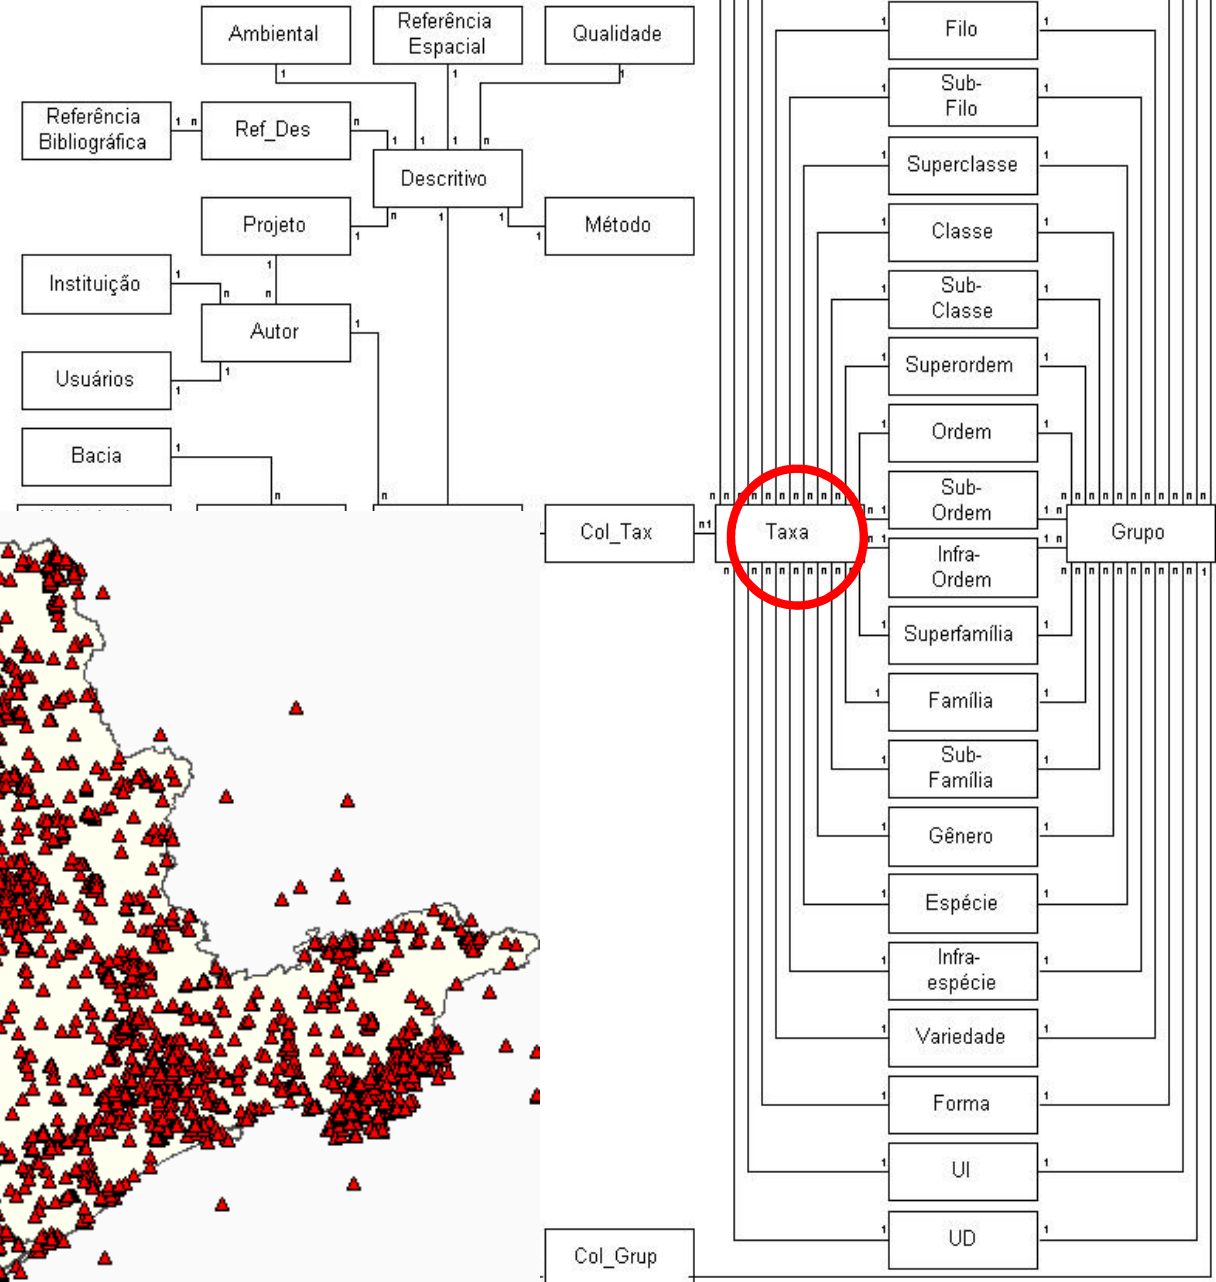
Ambiental

Referência Espacial

Qualidade

Referência Bibliográfica

1 n

Ref_Des

n

1 1 1 n

Descritivo

Projeto

n 1 1

Método

1

1

Instituição

1

n

n

Autor

1

Usuários

1

1

Bacia

1

n

n

Col_Tax

n1

Taxa

Grupo

Col_Grup

Filo

Sub-Filo

Superclasse

Classe

Sub-Classe

Superordem

Ordem

Sub-Ordem

Infra-Ordem

Superfamília

Família

Sub-Família

Gênero

Espécie

Infra-espécie

Variedade

Forma

UI

UD